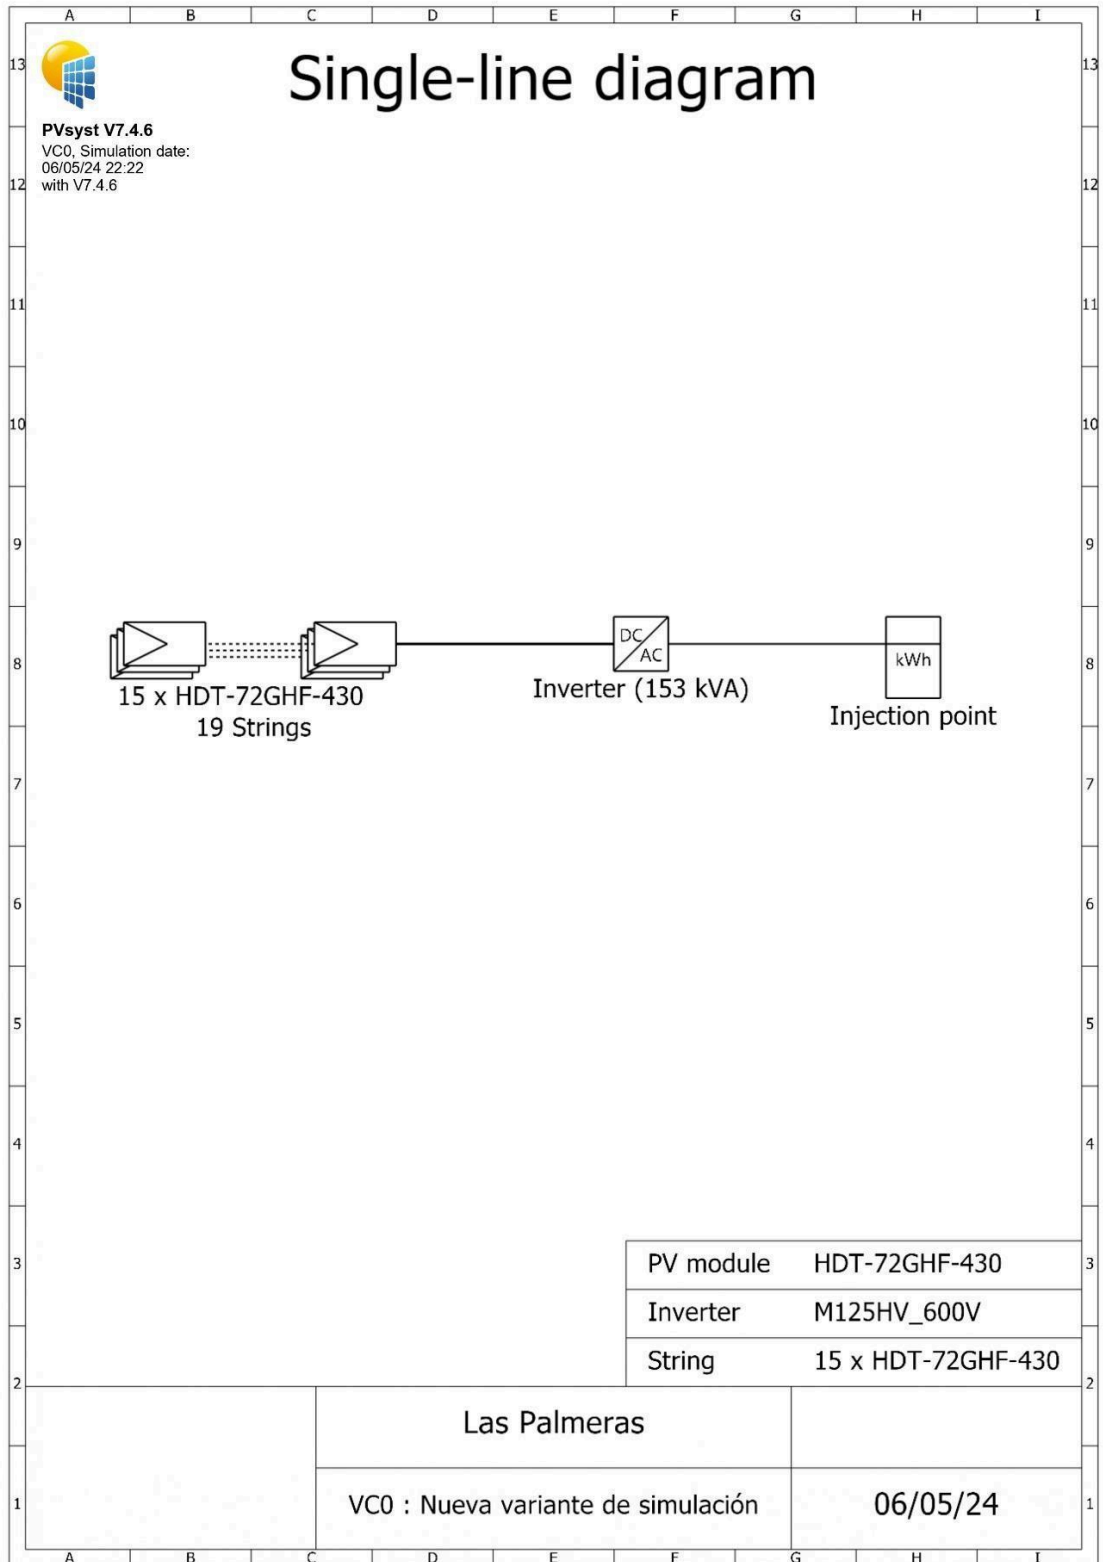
A B C D E F G H I

13

PVsyst V7.4.6
VC0, Simulation date: 06/05/24 22:22 with V7.4.6

Single-line diagram

13

12 12

11 11

10 10

9 9

8 8

DC
AC

kWh

15 x HDT-72GHF-430
19 Strings

Inverter (153 kVA)

Injection point

7 7

6 6

5 5

4 4

3 3

| PV module | HDT-72GHF-430 |
|---|---|
| Inverter | M125HV_600V |
| String | 15 x HDT-72GHF-430 |

2 2

Las Palmeras

1

VC0 : Nueva variante de simulación

06/05/24

1

A B C D E F G H I